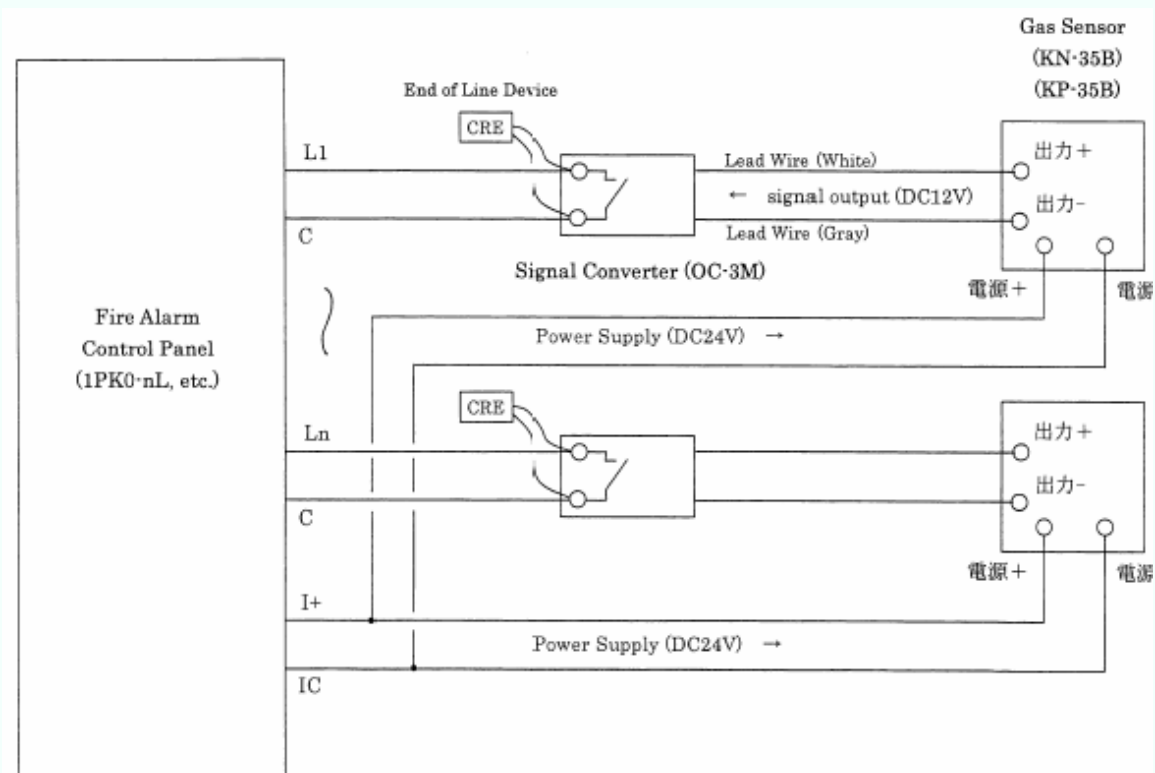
Gas Sensor
(KN-35B)
(KP-35B)

End of Line Device

CRE

L1

C

Lead Wire (White)

← signal output (DC12V)

Lead Wire (Gray)

出力＋

出力-

Signal Converter (OC-3M)

電源＋

電源

Fire Alarm
Control Panel
(1PK0-nL, etc.)

Power Supply (DC24V) →

CRE

Ln

C

出力＋

出力-

電源＋

電源

I+

Power Supply (DC24V) →

IC